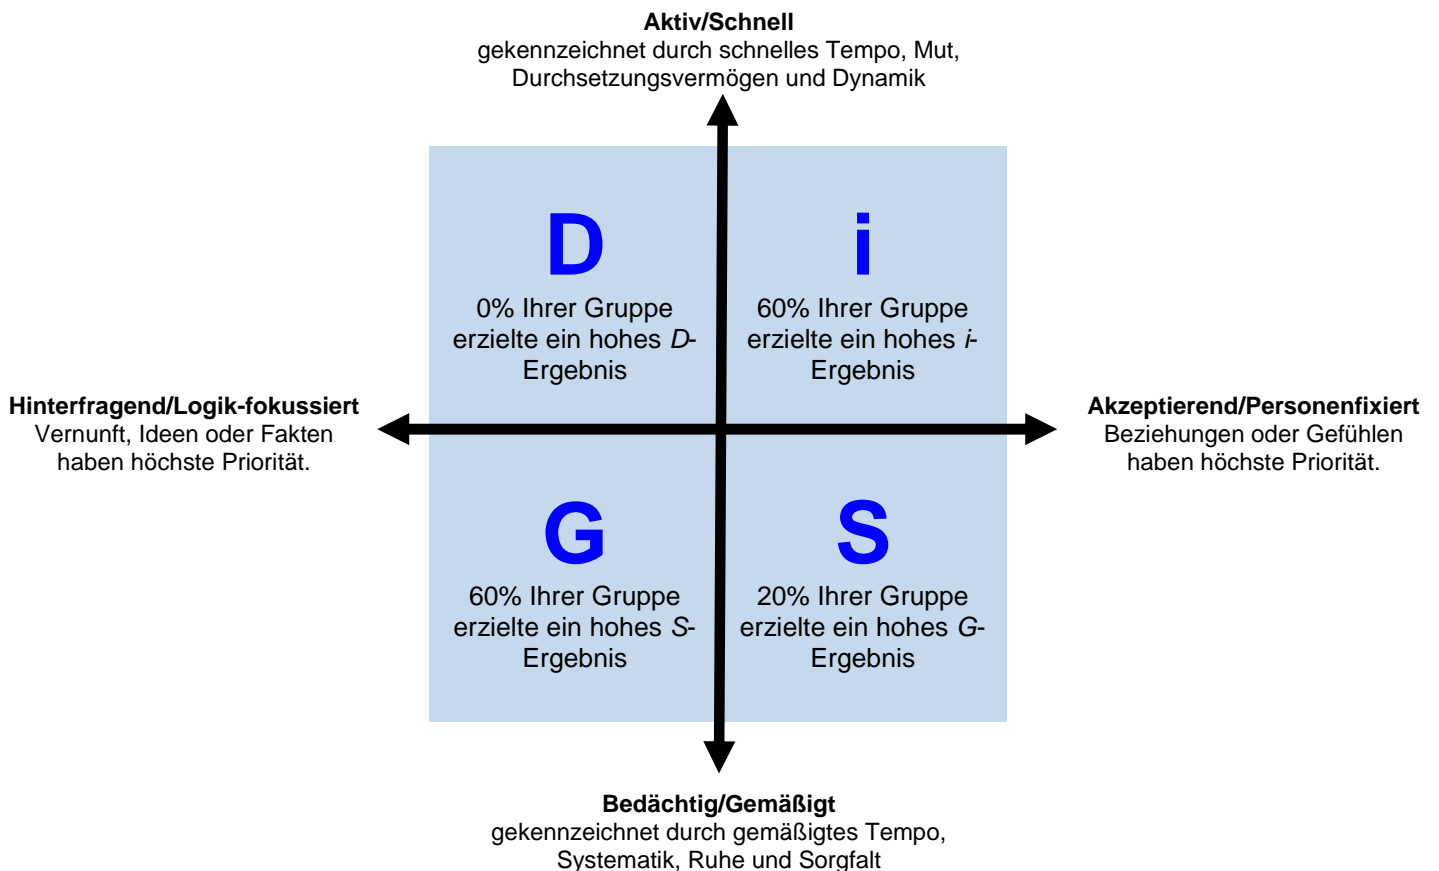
Aktiv/Schnell
gekennzeichnet durch schnelles Tempo, Mut, Durchsetzungsvermögen und Dynamik

D
0% Ihrer Gruppe erzielte ein hohes D-Ergebnis

i
60% Ihrer Gruppe erzielte ein hohes i-Ergebnis

Hinterfragend/Logik-fokussiert
Vernunft, Ideen oder Fakten haben höchste Priorität.

Akzeptierend/Personenfixiert
Beziehungen oder Gefühlen haben höchste Priorität.

G
60% Ihrer Gruppe erzielte ein hohes S-Ergebnis

S
20% Ihrer Gruppe erzielte ein hohes G-Ergebnis

Bedächtig/Gemäßigt
gekennzeichnet durch gemäßigtes Tempo, Systematik, Ruhe und Sorgfalt